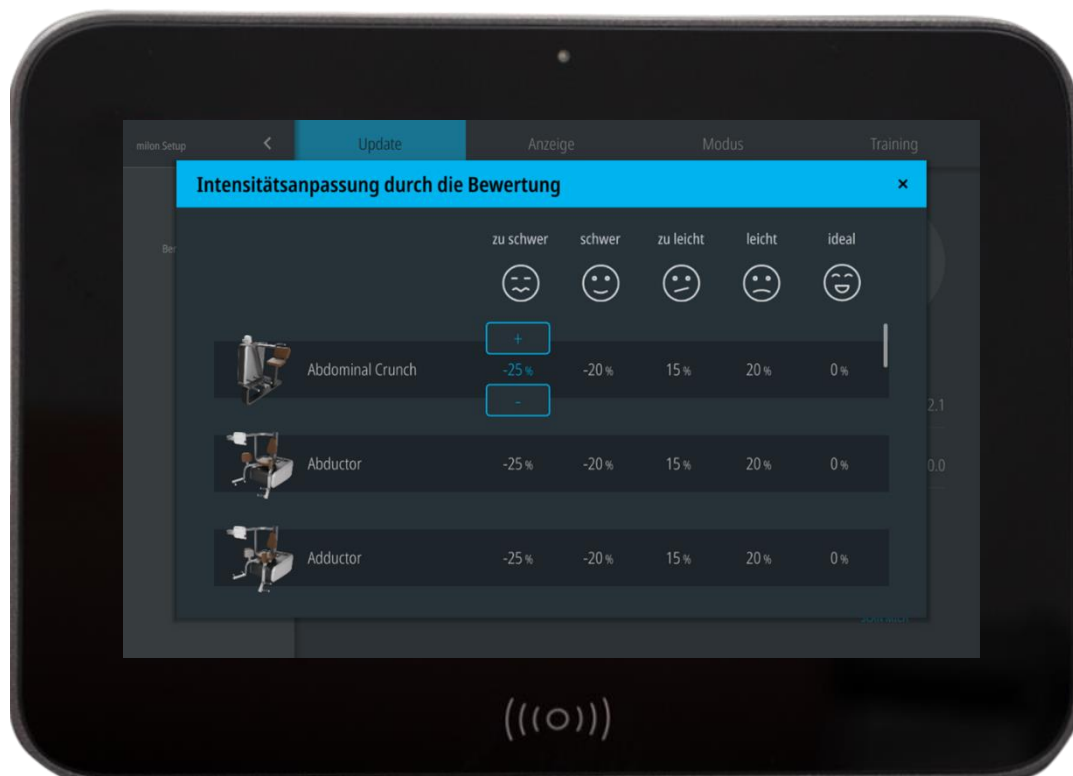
milon Setup
<
Update
Anzeige
Modus
Training

Intensitätsanpassung durch die Bewertung
×

Ber

| | zu schwer | schwer | zu leicht | leicht | ideal |
|---|---|---|---|---|---|
| Abdominal Crunch | + -25 % - | -20 % | 15 % | 20 % | 0 % |
| Abductor | -25 % | -20 % | 15 % | 20 % | 0 % |
| Adductor | -25 % | -20 % | 15 % | 20 % | 0 % |

2.1
0.0

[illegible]

((o))